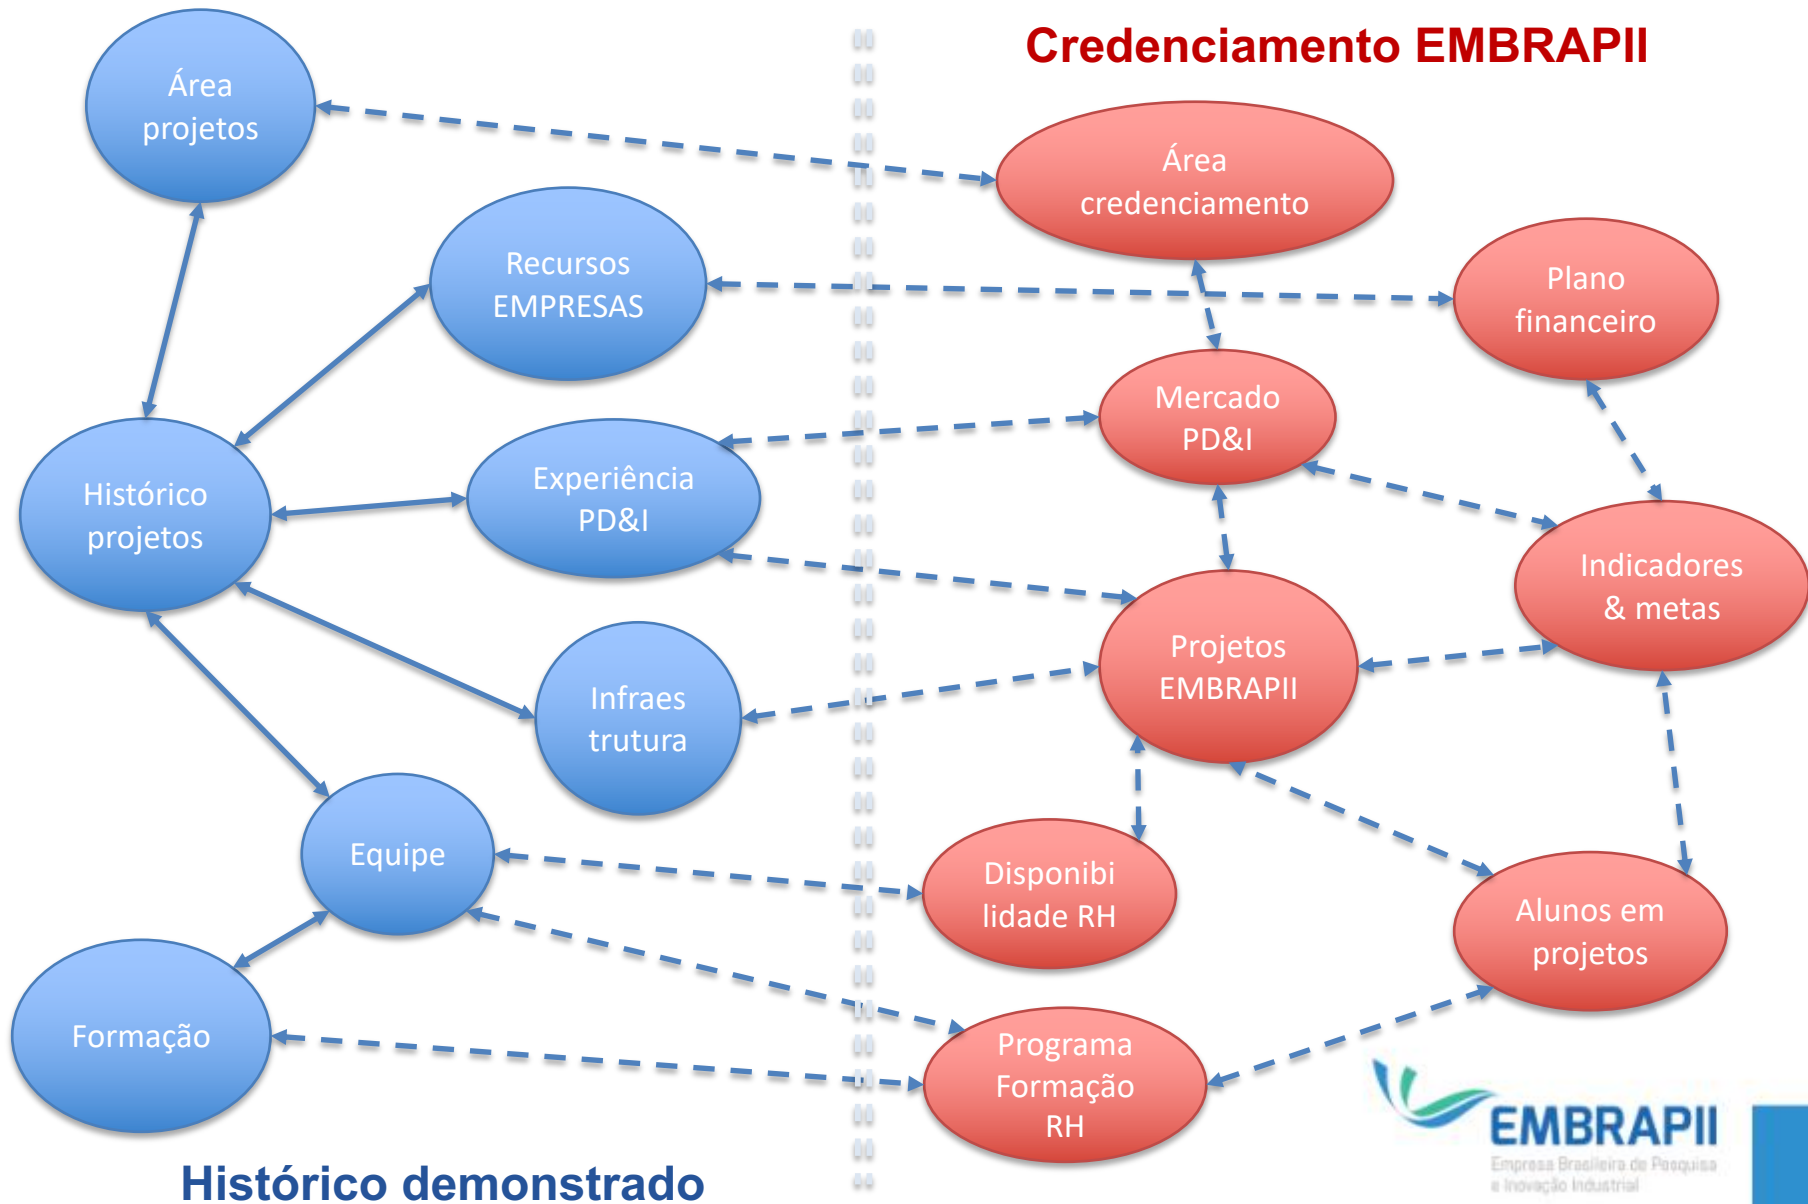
Credenciamento EMBRAPII

Área projetos

Área credenciamento

Recursos EMPRESAS

Plano financeiro

Mercado PD&I

Histórico projetos

Experiência PD&I

Indicadores & metas

Projetos EMBRAPII

Infraes trutura

Equipe

Disponibi lidade RH

Alunos em projetos

Formação

Programa Formação RH

EMBRAPII
Empresa Brasileira de Pesquisa e Inovação Industrial

Histórico demonstrado